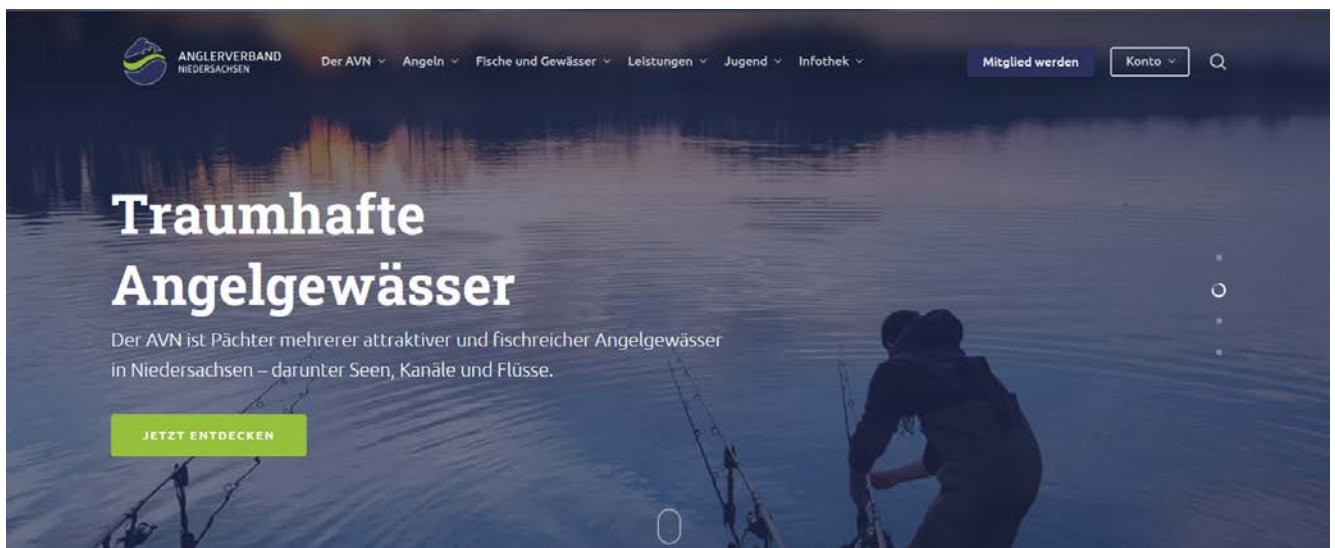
ANGLERVERBAND
NIEDERSACHSEN

Der AVN ˅ Angeln ˅ Fische und Gewässer ˅ Leistungen ˅ Jugend ˅ Infothek ˅

Mitglied werden

Konto ˅

Traumhafte Angelgewässer

Der AVN ist Pächter mehrerer attraktiver und fischreicher Angelgewässer in Niedersachsen – darunter Seen, Kanäle und Flüsse.

JETZT ENTDECKEN